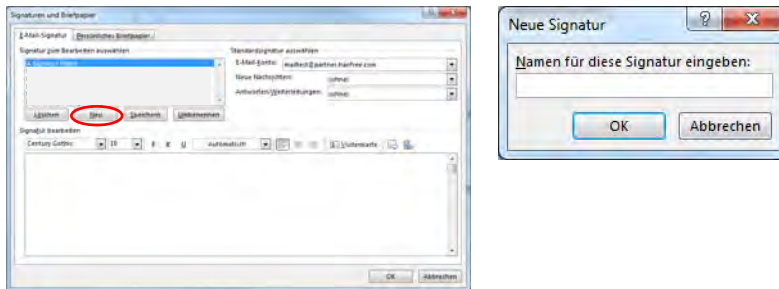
Signaturen und Briefpapier

E-Mail-Signatur | Persönliches Briefpapier

Signatur zum Bearbeiten auswählen

Standardsignatur auswählen

E-Mail-Konto: mailtest@partner.mainfree.com

Neue Nachrichten: (ohne)

Antworten/Weiterleitungen: (ohne)

Löschen | Neu | Speichern | Umbenennen

Signatur bearbeiten

Century Gothic | 10 | F K U | Automatisch | Visitenkarte

OK | Abbrechen

Neue Signatur

Namen für diese Signatur eingeben:

OK | Abbrechen